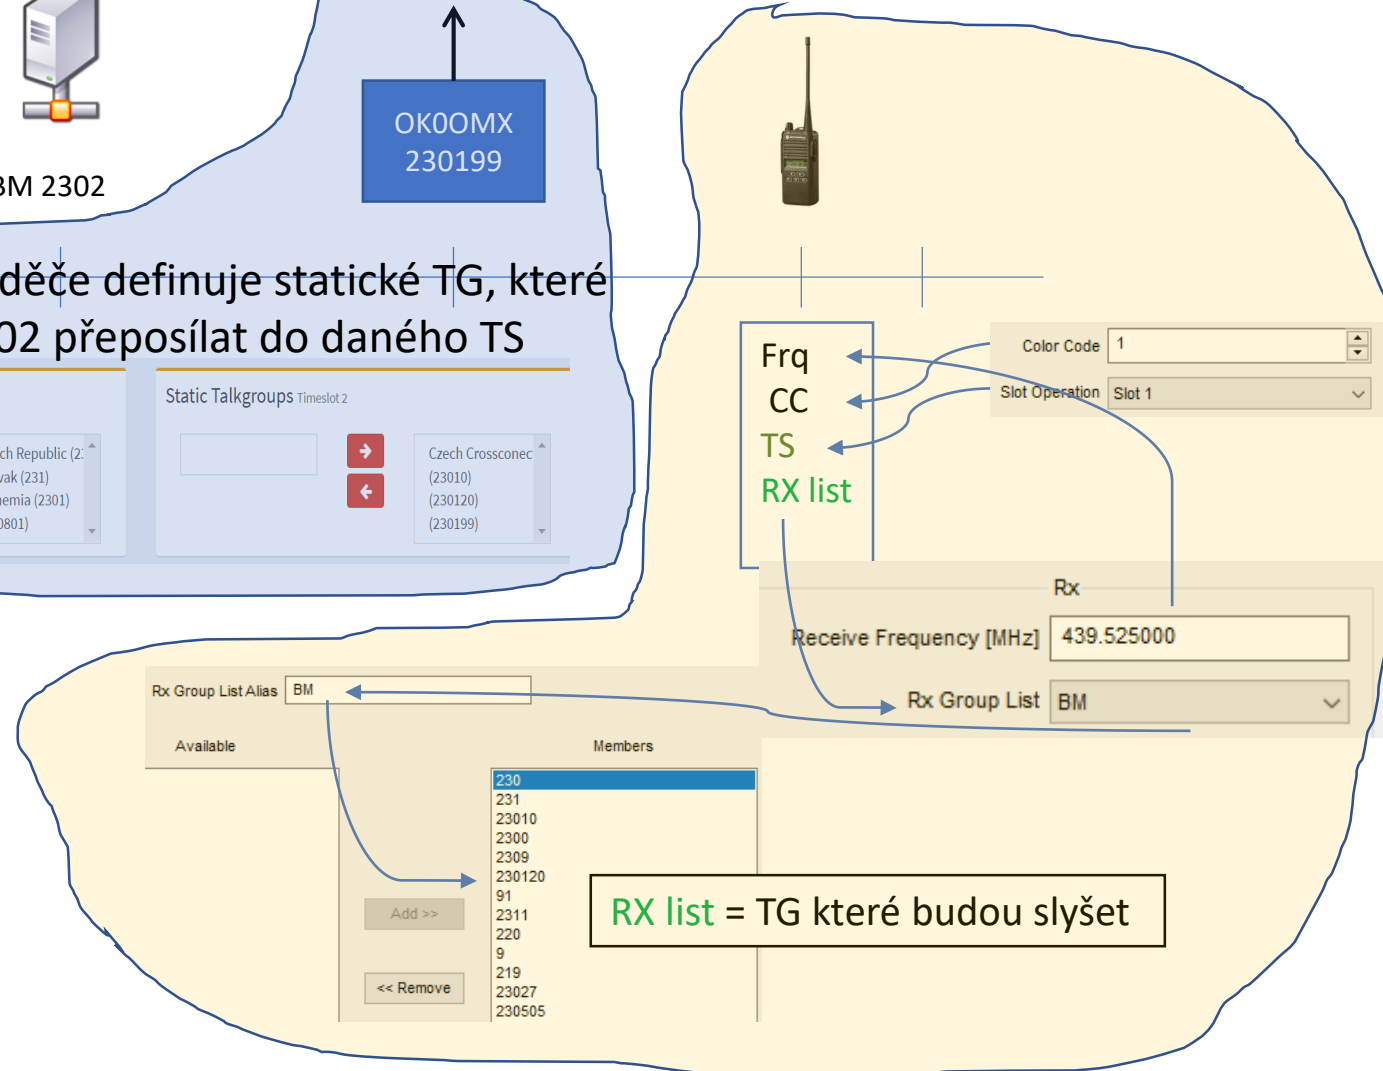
BM 2302

OK0OMX
230199

děče definuje statické TG, které
02 přeposílat do daného TS

Static Talkgroups Timeslot 2

ch Republic (2
vak (231)
emia (2301)
0801)

Czech Crossconec
(23010)
(230120)
(230199)

Frq
CC
TS
RX list

Color Code 1
Slot Operation Slot 1

Rx
Receive Frequency [MHz] 439.525000
Rx Group List BM

Rx Group List Alias BM

Available

Members

230
231
23010
2300
2309
230120
91
2311
220
9
219
23027
230505

Add >>
<< Remove

RX list = TG které budou slyšet